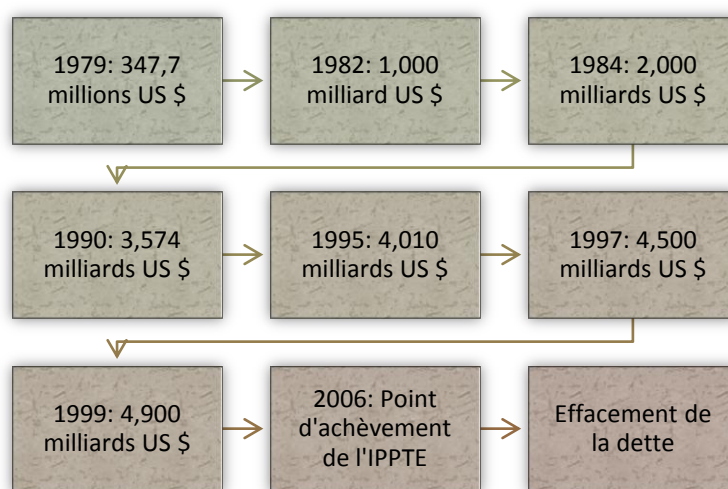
1979: 347,7 millions US $

1982: 1,000 milliard US $

1984: 2,000 milliards US $

1990: 3,574 milliards US $

1995: 4,010 milliards US $

1997: 4,500 milliards US $

1999: 4,900 milliards US $

2006: Point d'achèvement de l'IPPTE

Effacement de la dette